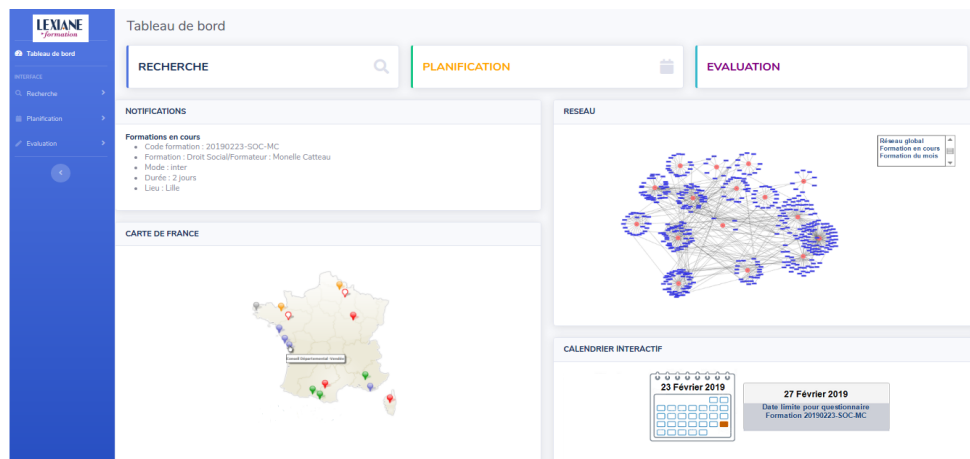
LEXIANE
formation

Tableau de bord

INTERFACE

Recherche

Planification

Evaluation

Tableau de bord

RECHERCHE

PLANIFICATION

EVALUATION

NOTIFICATIONS

Formations en cours
- Code formation : 20190223-SOC-MC
- Formation : Droit Social/Formateur : Monelle Catteau
- Mode : inter
- Durée : 2 jours
- Lieu : Lille

CARTE DE FRANCE

Conseil Départemental Vendée

RESEAU

Réseau global
Formation en cours
Formation du mois

CALENDRIER INTERACTIF

23 Février 2019

27 Février 2019
Date limite pour questionnaire
Formation 20190223-SOC-MC